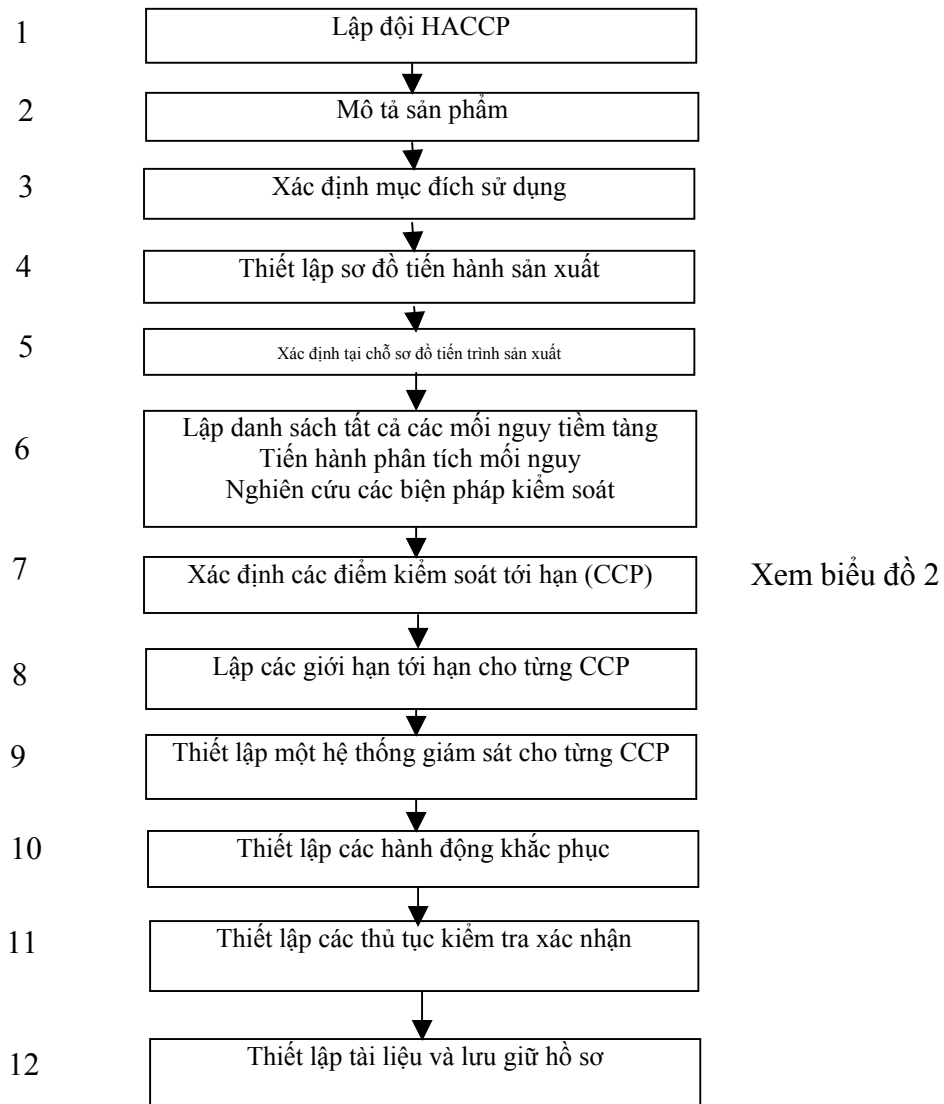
1 Lập đội HACCP

2 Mô tả sản phẩm

3 Xác định mục đích sử dụng

4 Thiết lập sơ đồ tiến hành sản xuất

5 Xác định tại chỗ sơ đồ tiến trình sản xuất

6 Lập danh sách tất cả các mối nguy tiềm tàng
Tiến hành phân tích mối nguy
Nghiên cứu các biện pháp kiểm soát

7 Xác định các điểm kiểm soát tới hạn (CCP)

Xem biểu đồ 2

8 Lập các giới hạn tới hạn cho từng CCP

9 Thiết lập một hệ thống giám sát cho từng CCP

10 Thiết lập các hành động khắc phục

11 Thiết lập các thủ tục kiểm tra xác nhận

12 Thiết lập tài liệu và lưu giữ hồ sơ